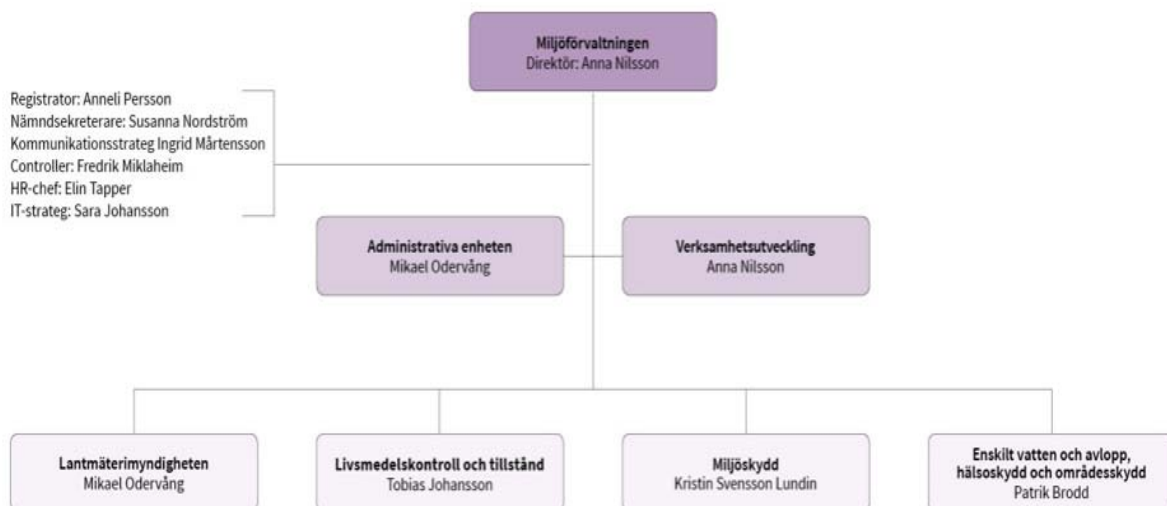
Miljöförvaltningen
Direktör: Anna Nilsson

Registrator: Anneli Persson
Nämndsekreterare: Susanna Nordström
Kommunikationsstrateg Ingrid Mårtensson
Controller: Fredrik Miklaheim
HR-chef: Elin Tapper
IT-strateg: Sara Johansson

Administrativa enheten
Mikael Odervång

Verksamhetsutveckling
Anna Nilsson

Lantmäterimyndigheten
Mikael Odervång

Livsmedelskontroll och tillstånd
Tobias Johansson

Miljöskydd
Kristin Svensson Lundin

Enskilt vatten och avlopp, hälsoskydd och områdesskydd
Patrik Brodd